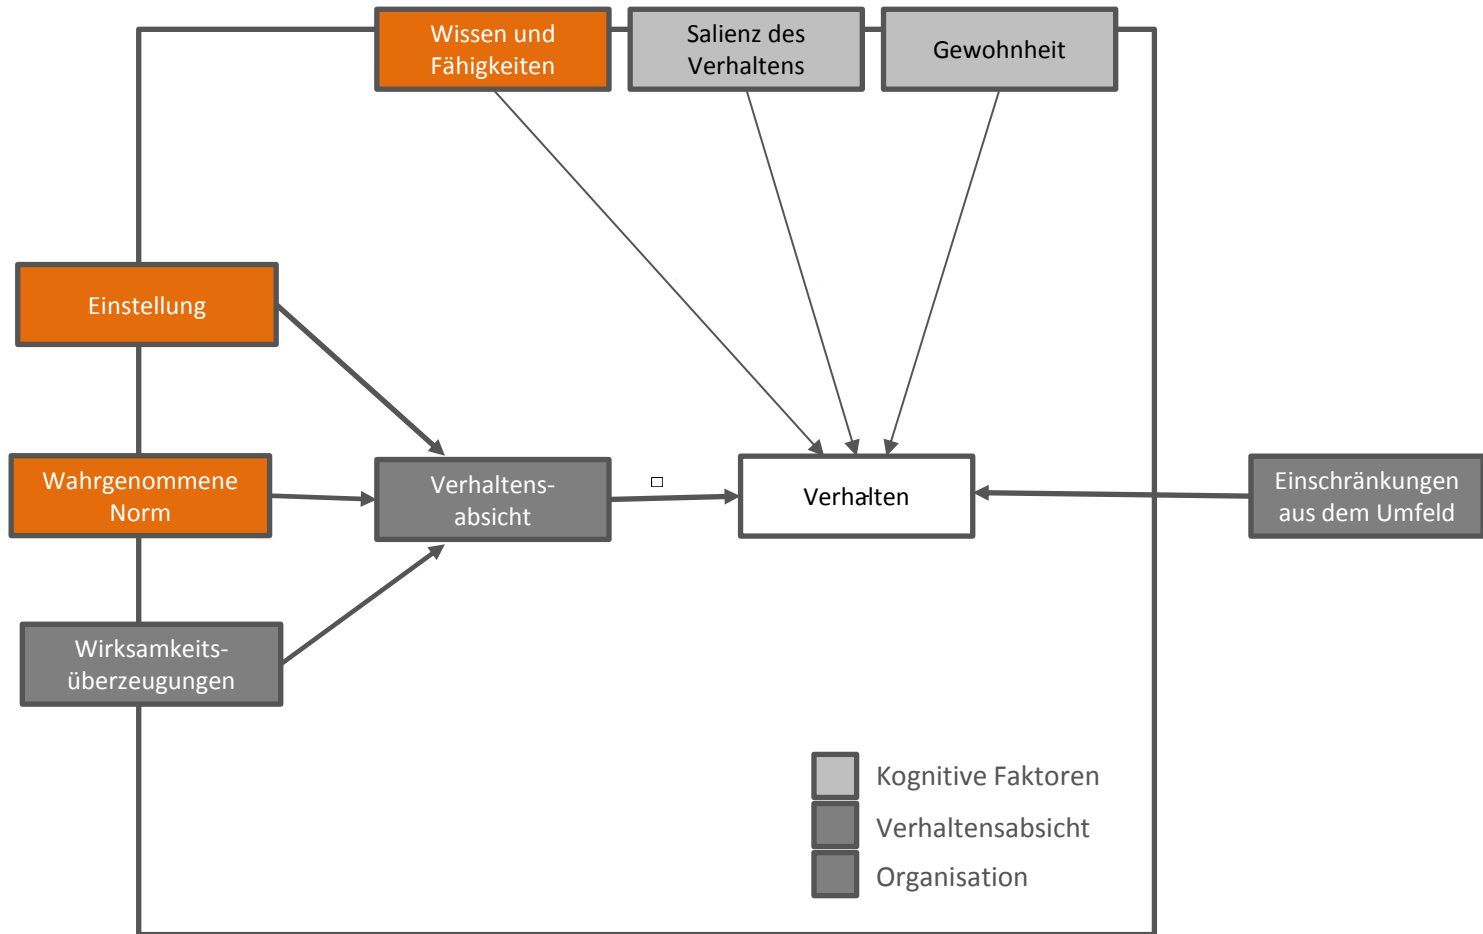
Wissen und Fähigkeiten

Salienz des Verhaltens

Gewohnheit

Einstellung

Wahrgenommene Norm

Verhaltensabsicht

Verhalten

Einschränkungen aus dem Umfeld

Wirksamkeitsüberzeugungen

Kognitive Faktoren

Verhaltensabsicht

Organisation